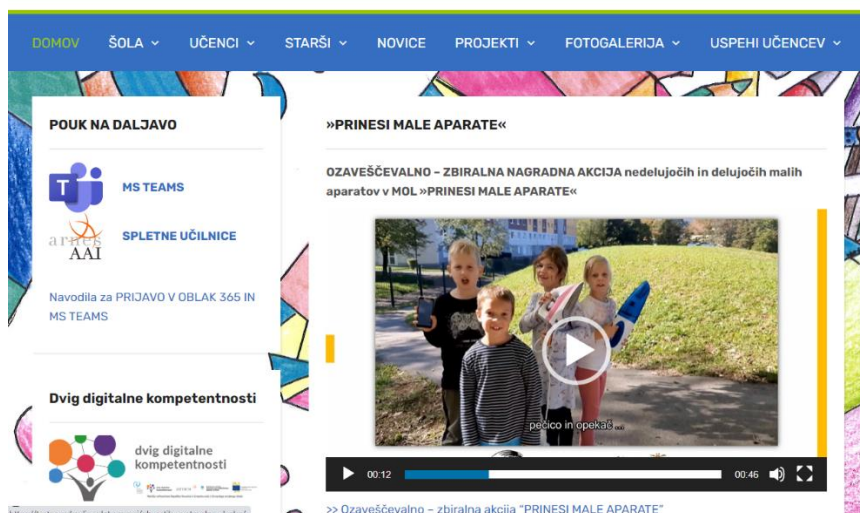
DOMOV ŠOLA UČENCI STARŠI NOVICE PROJEKTI FOTOGALERIJA USPEHI UČENCEV

POUK NA DALJAVO

MS TEAMS

arnes AAI

SPLETNE UČILNICE

Navodila za PRIJAVO V OBLAK 365 IN MS TEAMS

Dvig digitalne kompetentnosti

dvig digitalne kompetentnosti

»PRINESI MALE APARATE«

OZAVEŠČEVALNO – ZBIRALNA NAGRADNA AKCIJA nedelujočih in delujočih malih aparatov v MOL »PRINESI MALE APARATE«

pečico in opekač...

00:12 00:46

>> Ozaveščevalno – zbiralna akcija "PRINESI MALE APARATE"